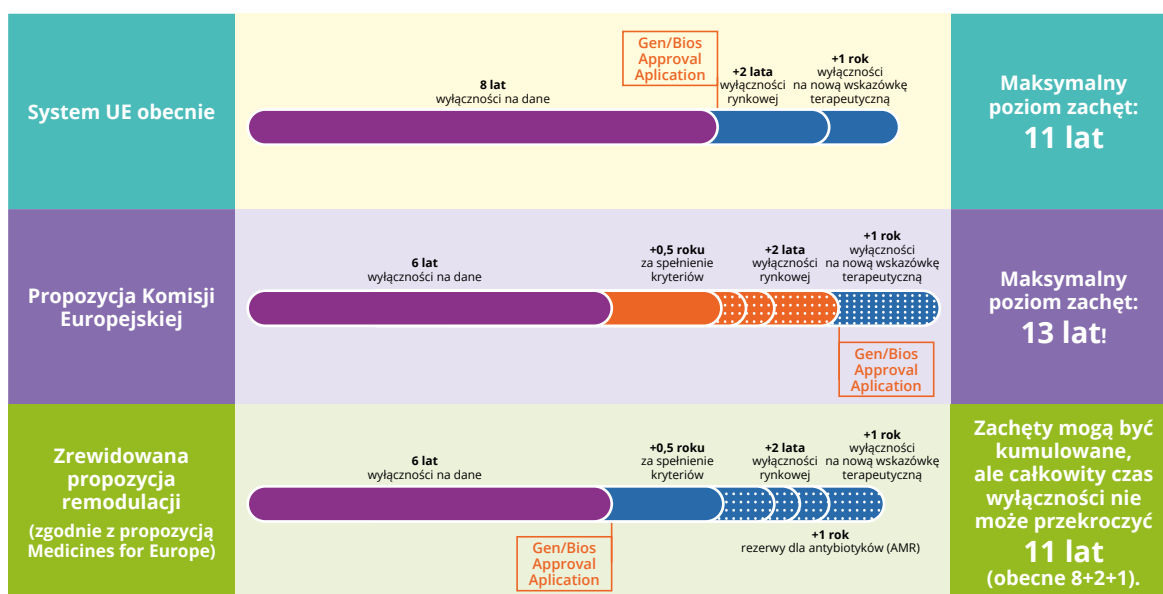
System UE obecnie

Gen/Bios Approval Aplication

8 lat
wyłączności na dane

+2 lata
wyłączności rynkowej

+1 rok
wyłączności na nową wskazówkę terapeutyczną

Maksymalny poziom zachęt:
11 lat

Propozycja Komisji Europejskiej

6 lat
wyłączności na dane

+0,5 roku
za spełnienie kryteriów

+2 lata
wyłączności rynkowej

+1 rok
wyłączności na nową wskazówkę terapeutyczną

Gen/Bios Approval Aplication

Maksymalny poziom zachęt:
13 lat!

Zrewidowana propozycja remodulacji
(zgodnie z propozycją Medicines for Europe)

6 lat
wyłączności na dane

+0,5 roku
za spełnienie kryteriów

+2 lata
wyłączności rynkowej

+1 rok
wyłączności na nową wskazówkę terapeutyczną

+1 rok
rezerwy dla antybiotyków (AMR)

Gen/Bios Approval Aplication

Zachęty mogą być kumulowane, ale całkowity czas wyłączności nie może przekroczyć
11 lat
(obecne 8+2+1).